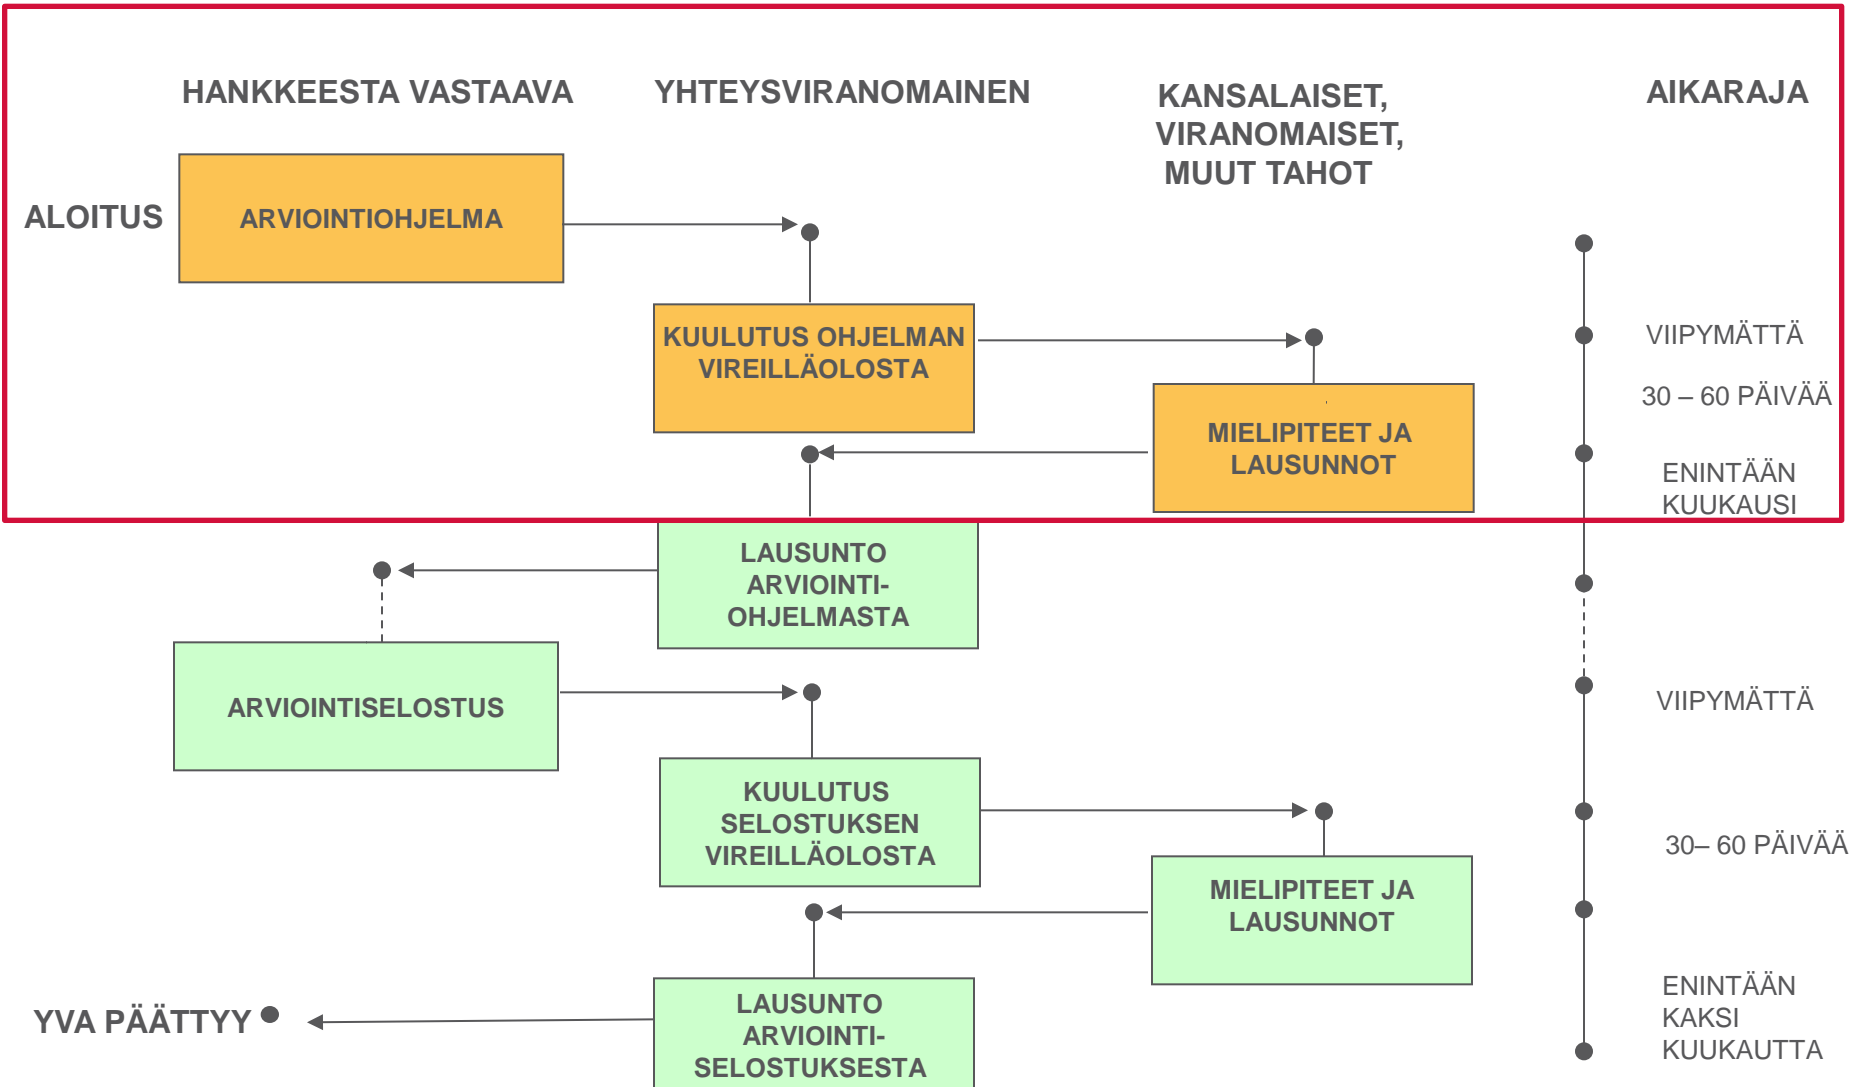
HANKKEESTA VASTAAVA

YHTEYSVIRANOMAINEN

KANSALAISET, VIRANOMAISET, MUUT TAHOT

AIKARAJA

ALOITUS

ARVIOINTIOHJELMA

KUULUTUS OHJELMAN VIREILLÄOLOSTA

VIIPYMÄTTÄ

30 – 60 PÄIVÄÄ

MIELIPITEET JA LAUSUNNOT

ENINTÄÄN KUUKAUSI

LAUSUNTO ARVIOINTI-OHJELMASTA

ARVIOINTISELOSTUS

VIIPYMÄTTÄ

KUULUTUS SELOSTUKSEN VIREILLÄOLOSTA

30– 60 PÄIVÄÄ

MIELIPITEET JA LAUSUNNOT

ENINTÄÄN KAKSI KUUKAUTTA

YVA PÄÄTTYY

LAUSUNTO ARVIOINTI-SELOSTUKSESTA